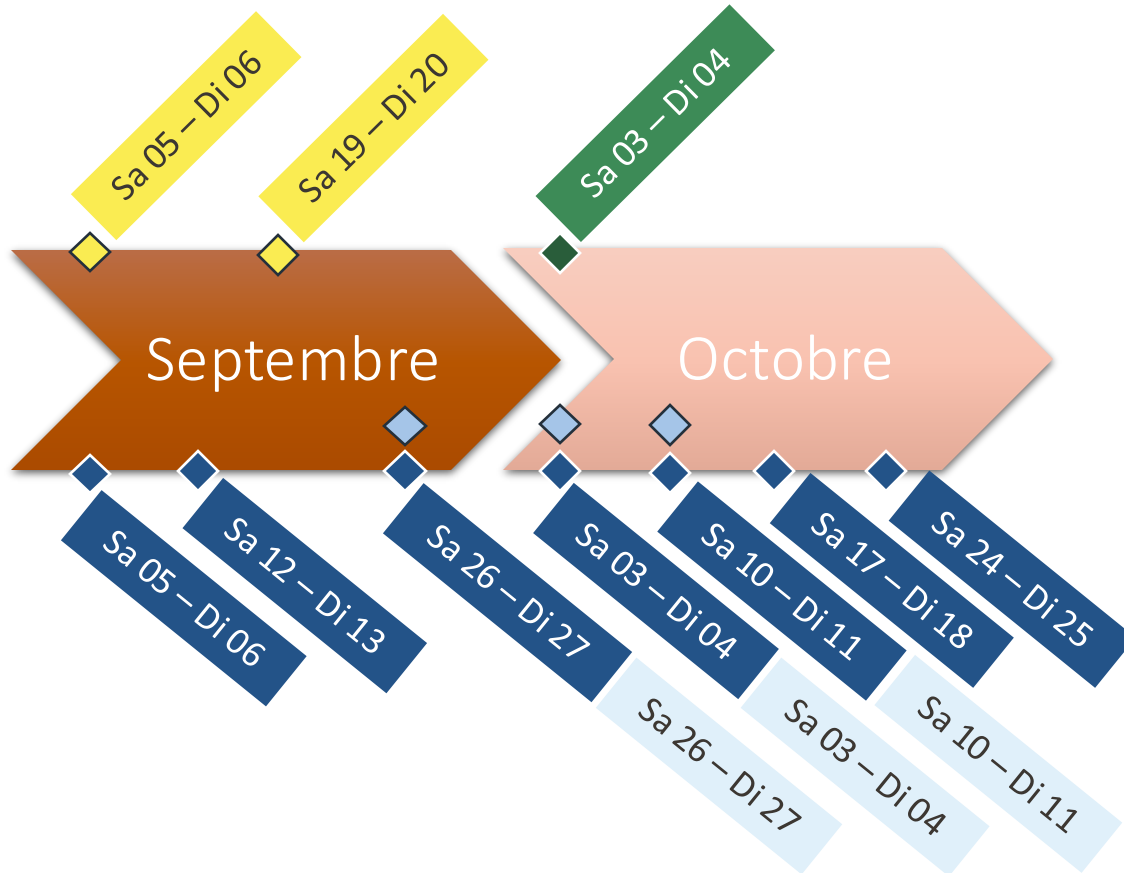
Sa 05 – Di 06

Sa 19 – Di 20

Sa 03 – Di 04

Septembre

Octobre

Sa 05 – Di 06

Sa 12 – Di 13

Sa 26 – Di 27

Sa 03 – Di 04

Sa 10 – Di 11

Sa 17 – Di 18

Sa 24 – Di 25

Sa 26 – Di 27

Sa 03 – Di 04

Sa 10 – Di 11